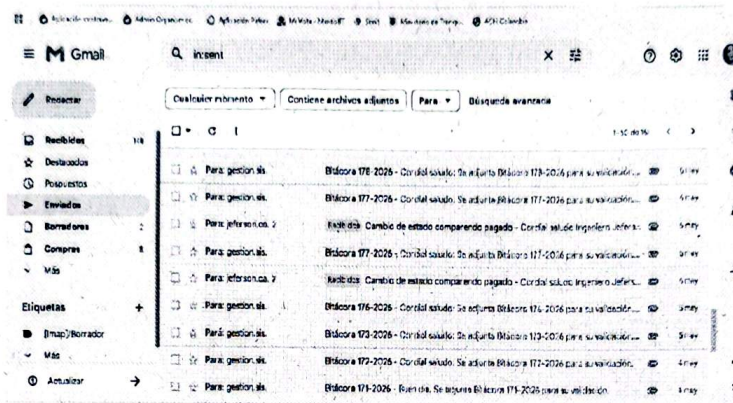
Aplicación contrato... Admin Organizac... Aplicación Pólizas MiVista - Monitor... Sitesl Mantenimiento... ACH Colombia

Gmail

in:sent

Redactar

Recibidos 10
Destacados
Pospuestos
Enviados
Borradores 2
Compras 1
Más

Etiquetas +
[Imap]/Borrador
Más

Actualizar

Cualquier momento ▾ Contiene archivos adjuntos Para ▾ Búsqueda avanzada

1-50 de 96

| | | | |
|---|---|---|---|
| Para: gestion.sis. | Bitácora 178-2026 - Cordial saludo: Se adjunta Bitácora 178-2026 para su validación... | | 5 may |
| Para: gestion.sis. | Bitácora 177-2026 - Cordial saludo: Se adjunta Bitácora 177-2026 para su validación... | | 5 may |
| Para: jeferson.ca. 2 | Recibidos Cambio de estado comparendo pagado - Cordial saludo Ingeniero Jeferson... | | 5 may |
| Para: gestion.sis. | Bitácora 177-2026 - Cordial saludo: Se adjunta Bitácora 177-2026 para su validación... | | 5 may |
| Para: jeferson.ca. 2 | Recibidos Cambio de estado comparendo pagado - Cordial saludo Ingeniero Jeferson... | | 5 may |
| Para: gestion.sis. | Bitácora 176-2026 - Cordial saludo: Se adjunta Bitácora 176-2026 para su validación... | | 5 may |
| Para: gestion.sis. | Bitácora 173-2026 - Cordial saludo: Se adjunta Bitácora 173-2026 para su validación... | | 5 may |
| Para: gestion.sis. | Bitácora 172-2026 - Cordial saludo: Se adjunta Bitácora 172-2026 para su validación... | | 4 may |
| Para: gestion.sis. | Bitácora 171-2026 - Buen día, Se adjunta Bitácora 171-2026 para su validación | | 4 may |